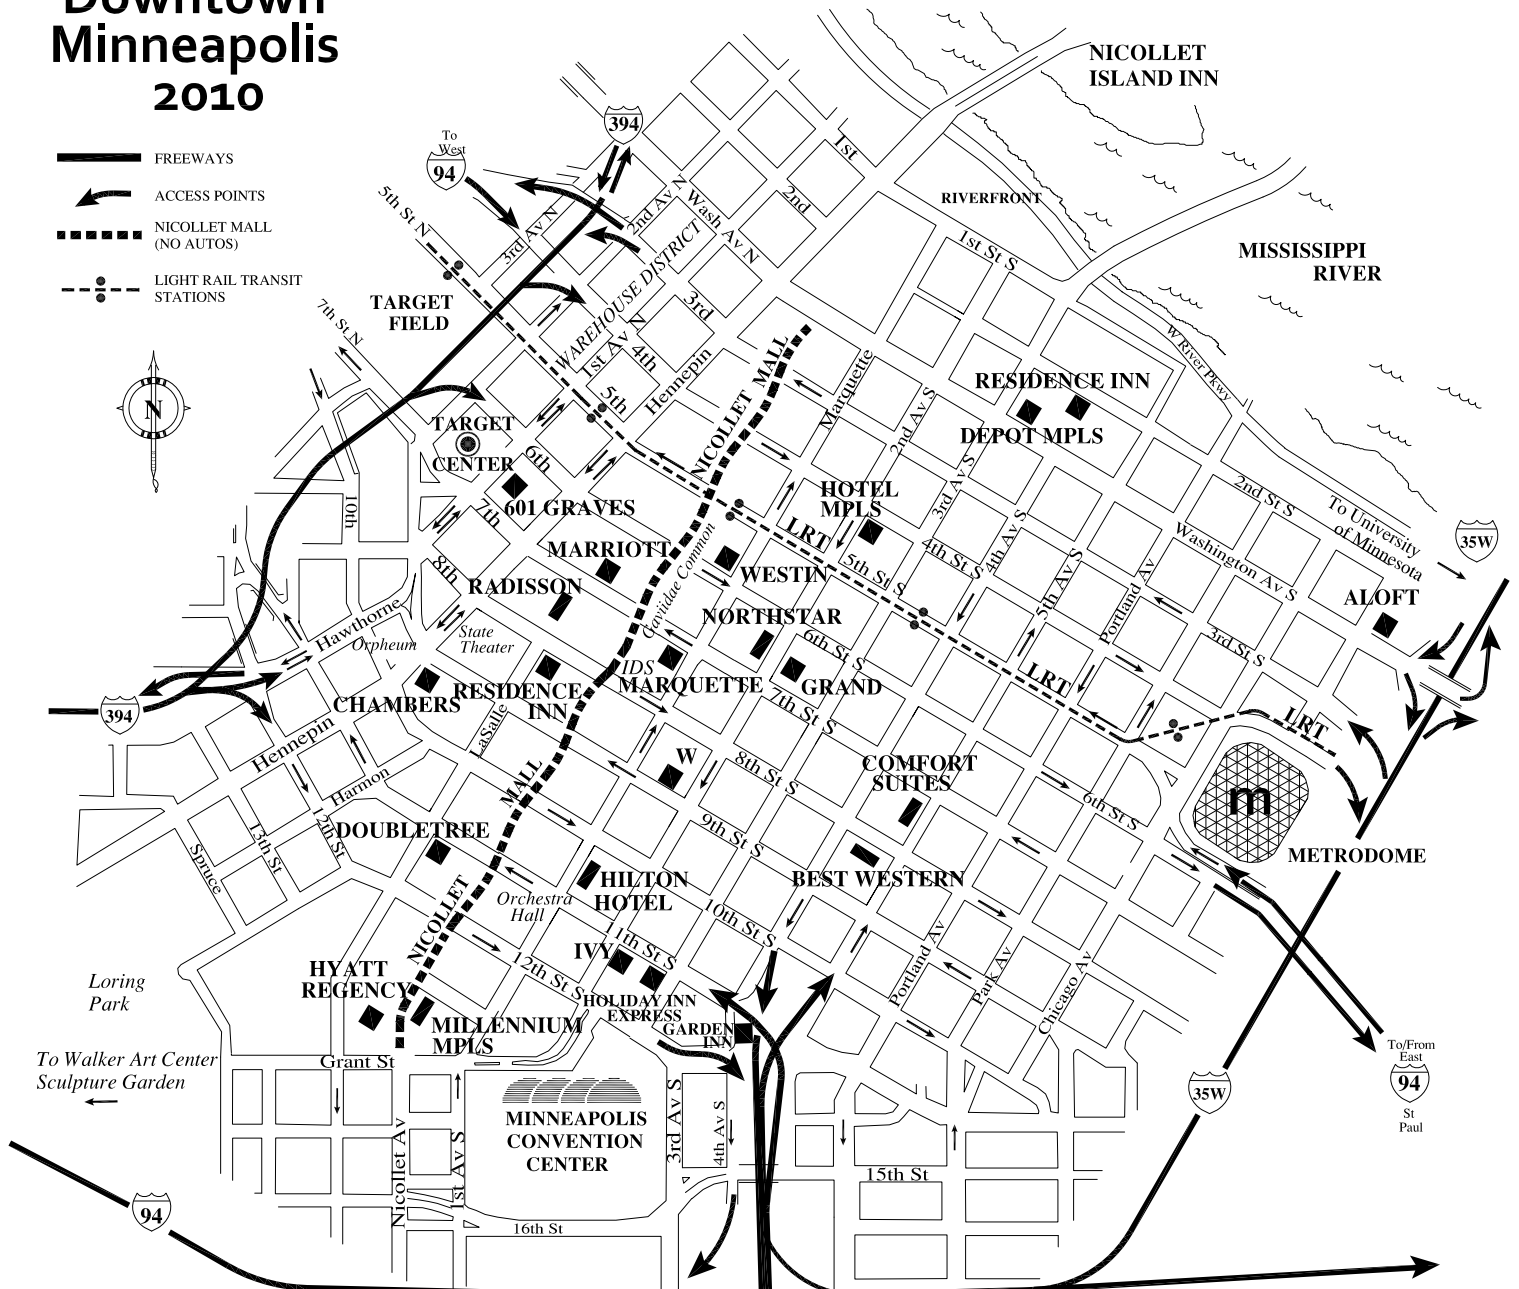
Downtown Minneapolis 2010

FREEWAYS
ACCESS POINTS
NICOLLET MALL (NO AUTOS)
LIGHT RAIL TRANSIT STATIONS

N

To West
94
394
5th St N
3rd Av N
2nd Av N
Wash Av N
1st
2nd
NICOLLET ISLAND INN
RIVERFRONT
1st St S
MISSISSIPPI RIVER
WAREHOUSE DISTRICT
TARGET FIELD
7th St N
1st Av N
3rd
4th
5th
Hennepin
NICOLLET MALL
Marquette
W River Pkwy
RESIDENCE INN
DEPOT MPLS
TARGET CENTER
6th
601 GRAVES
10th
7th
HOTEL MPLS
2nd Av S
3rd Av S
4th Av S
2nd St S
To University of Minnesota
35W
LRT
MARRIOTT
WESTIN
5th St S
4th St S
Washington Av S
8th
RADISSON
Gaviidae Common
NORTHSTAR
5th Av S
Portland Av
ALOFT
Hawthorne
Orpheum
State Theater
6th St S
3rd St S
394
IDS
RESIDENCE INN
MARQUETTE
GRAND
LRT
CHAMBERS
LaSalle
7th St S
LRT
Hennepin
Harmon
W
8th St S
COMFORT SUITES
m
MALL
12th St
9th St S
6th St S
METRODOME
DOUBLETREE
13th St
Spruce
HILTON HOTEL
BEST WESTERN
NICOLLET
Orchestra Hall
10th St S
11th St S
IVY
Portland Av
Park Av
Chicago Av
Loring Park
HYATT REGENCY
12th St S
HOLIDAY INN EXPRESS
GARDEN INN
MILLENNIUM MPLS
To Walker Art Center Sculpture Garden
Grant St
To/From East
94
St Paul
35W
MINNEAPOLIS CONVENTION CENTER
3rd Av S
4th Av S
Nicollet Av
1st Av S
15th St
16th St
94